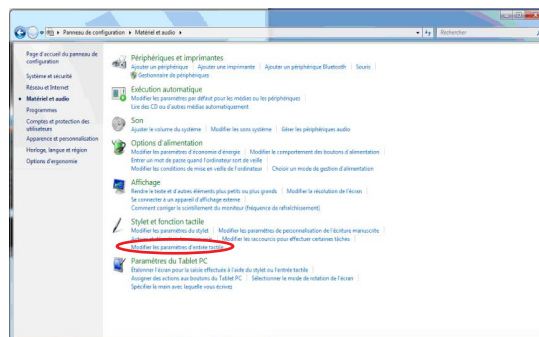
▸ Panneau de configuration ▸ Matériel et audio ▸

Rechercher

Page d'accueil du panneau de configuration

Système et sécurité

Réseau et Internet

Matériel et audio

Programmes

Comptes et protection des utilisateurs

Apparence et personnalisation

Horloge, langue et région

Options d'ergonomie

Périphériques et imprimantes

Ajouter un périphérique | Ajouter une imprimante | Ajouter un périphérique Bluetooth | Souris

Gestionnaire de périphériques

Exécution automatique

Modifier les paramètres par défaut pour les médias ou les périphériques

Lire des CD ou d'autres médias automatiquement

Son

Ajuster le volume du système | Modifier les sons système | Gérer les périphériques audio

Options d'alimentation

Modifier les paramètres d'économie d'énergie | Modifier le comportement des boutons d'alimentation

Entrer un mot de passe quand l'ordinateur sort de veille

Modifier les conditions de mise en veille de l'ordinateur | Choisir un mode de gestion d'alimentation

Affichage

Rendre le texte et d'autres éléments plus petits ou plus grands | Modifier la résolution de l'écran

Se connecter à un appareil d'affichage externe

Comment corriger le scintillement du moniteur (fréquence de rafraîchissement)

Stylet et fonction tactile

Modifier les paramètres du stylet | Modifier les paramètres de personnalisation de l'écriture manuscrite

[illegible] | Modifier les raccourcis pour effectuer certaines tâches

Modifier les paramètres d'entrée tactile

Paramètres du Tablet PC

Étalonner l'écran pour la saisie effectuée à l'aide du stylet ou l'entrée tactile

Assigner des actions aux boutons du Tablet PC | Sélectionner le mode de rotation de l'écran

Spécifier la main avec laquelle vous écrivez